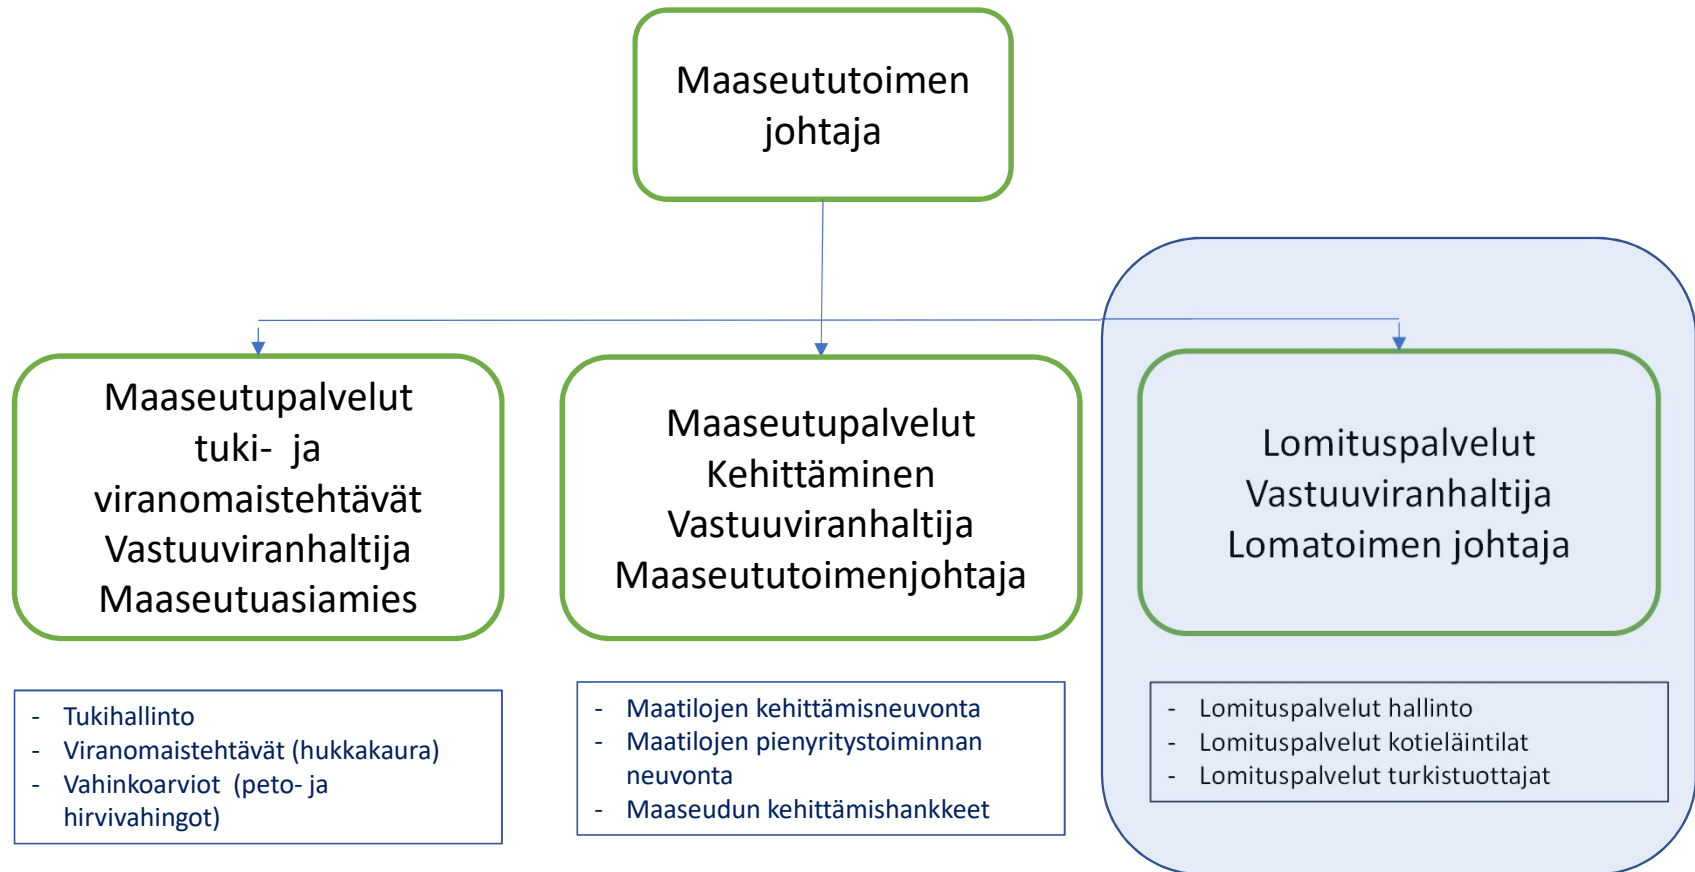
Maaseututoimen johtaja

Maaseutupalvelut
tuki- ja viranomaistehtävät
Vastuuviranhaltija
Maaseutuasiamies

Maaseutupalvelut
Kehittäminen
Vastuuviranhaltija
Maaseututoimenjohtaja

Lomituspalvelut
Vastuuviranhaltija
Lomatoimen johtaja

- Tukihallinto
- Viranomaistehtävät (hukkakaura)
- Vahinkoarviot (peto- ja hirvivahingot)

- Maatilojen kehittämisneuvonta
- Maatilojen pienyritystoiminnan neuvonta
- Maaseudun kehittämishankkeet

- Lomituspalvelut hallinto
- Lomituspalvelut kotieläintilat
- Lomituspalvelut turkistuottajat